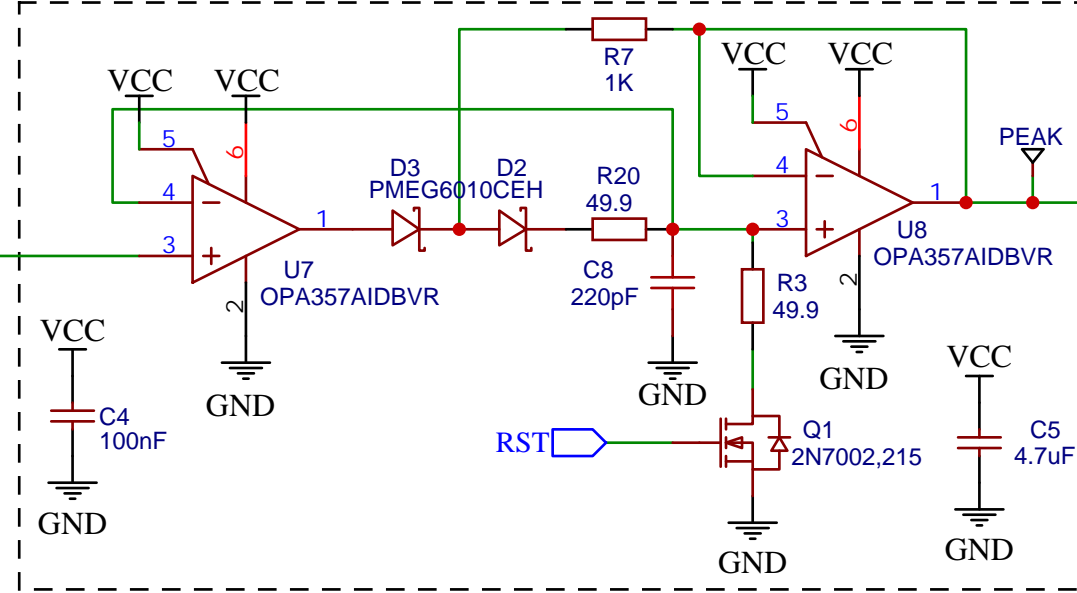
R7
1K

VCC VCC

VCC VCC

5
6

5
6

PEAK

4
$-$
3
$+$
1
U8
OPA357AIDBVR

2

4
$-$
3
$+$
1
U7
OPA357AIDBVR

2

D3
PMEG6010CEH

D2

R20
49.9

C8
220pF

R3
49.9

GND

GND

GND

VCC

C4
100nF

GND

RST

Q1
2N7002,215

GND

VCC

C5
4.7uF

GND